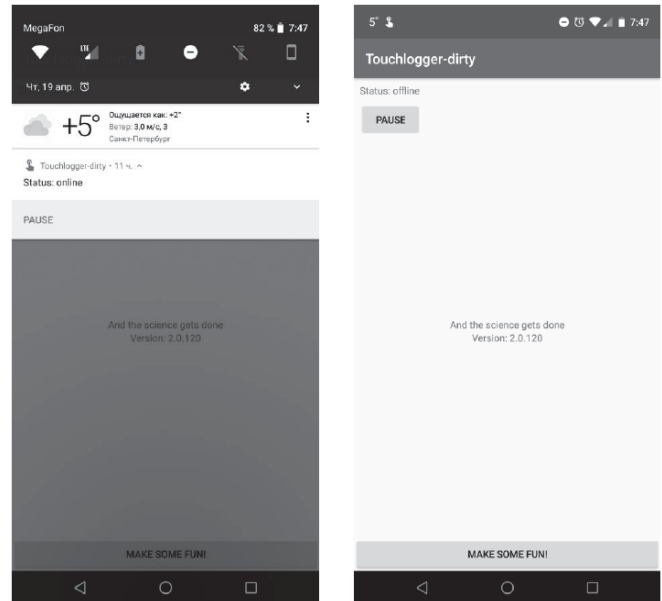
MegaFon 82 % 7:47

LTE

Чт, 19 апр.

+5° Ощущается как: +2° Ветер: 3,0 м/с, З Санкт-Петербург

Touchlogger-dirty • 11 ч.

Status: online

PAUSE

And the science gets done
Version: 2.0.120

MAKE SOME FUN!

5° 7:47

Touchlogger-dirty

Status: offline

PAUSE

And the science gets done
Version: 2.0.120

MAKE SOME FUN!